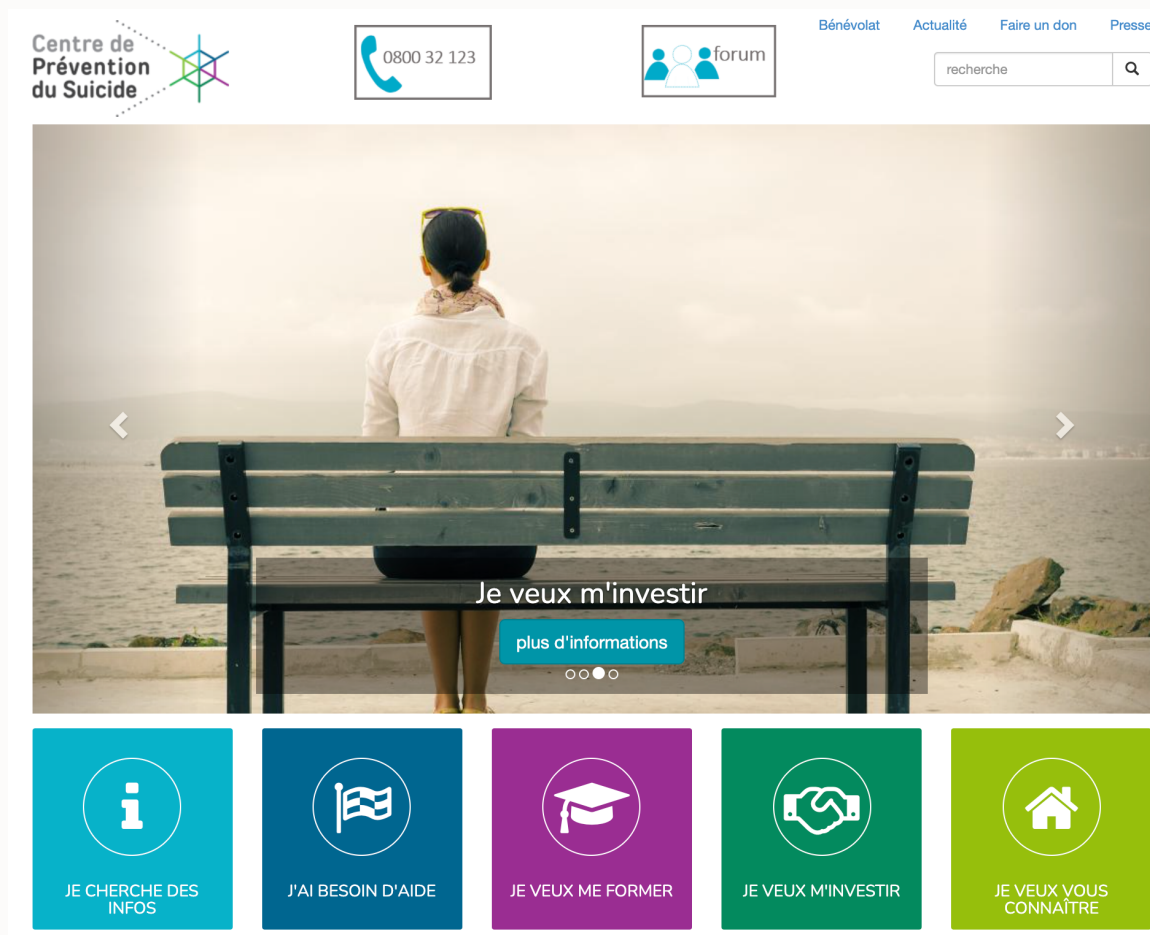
Centre de Prévention du Suicide

0800 32 123

forum

Bénévolat Actualité Faire un don Presse

recherche

Je veux m'investir

plus d'informations

JE CHERCHE DES INFOS

J'AI BESOIN D'AIDE

JE VEUX ME FORMER

JE VEUX M'INVESTIR

JE VEUX VOUS CONNAÎTRE